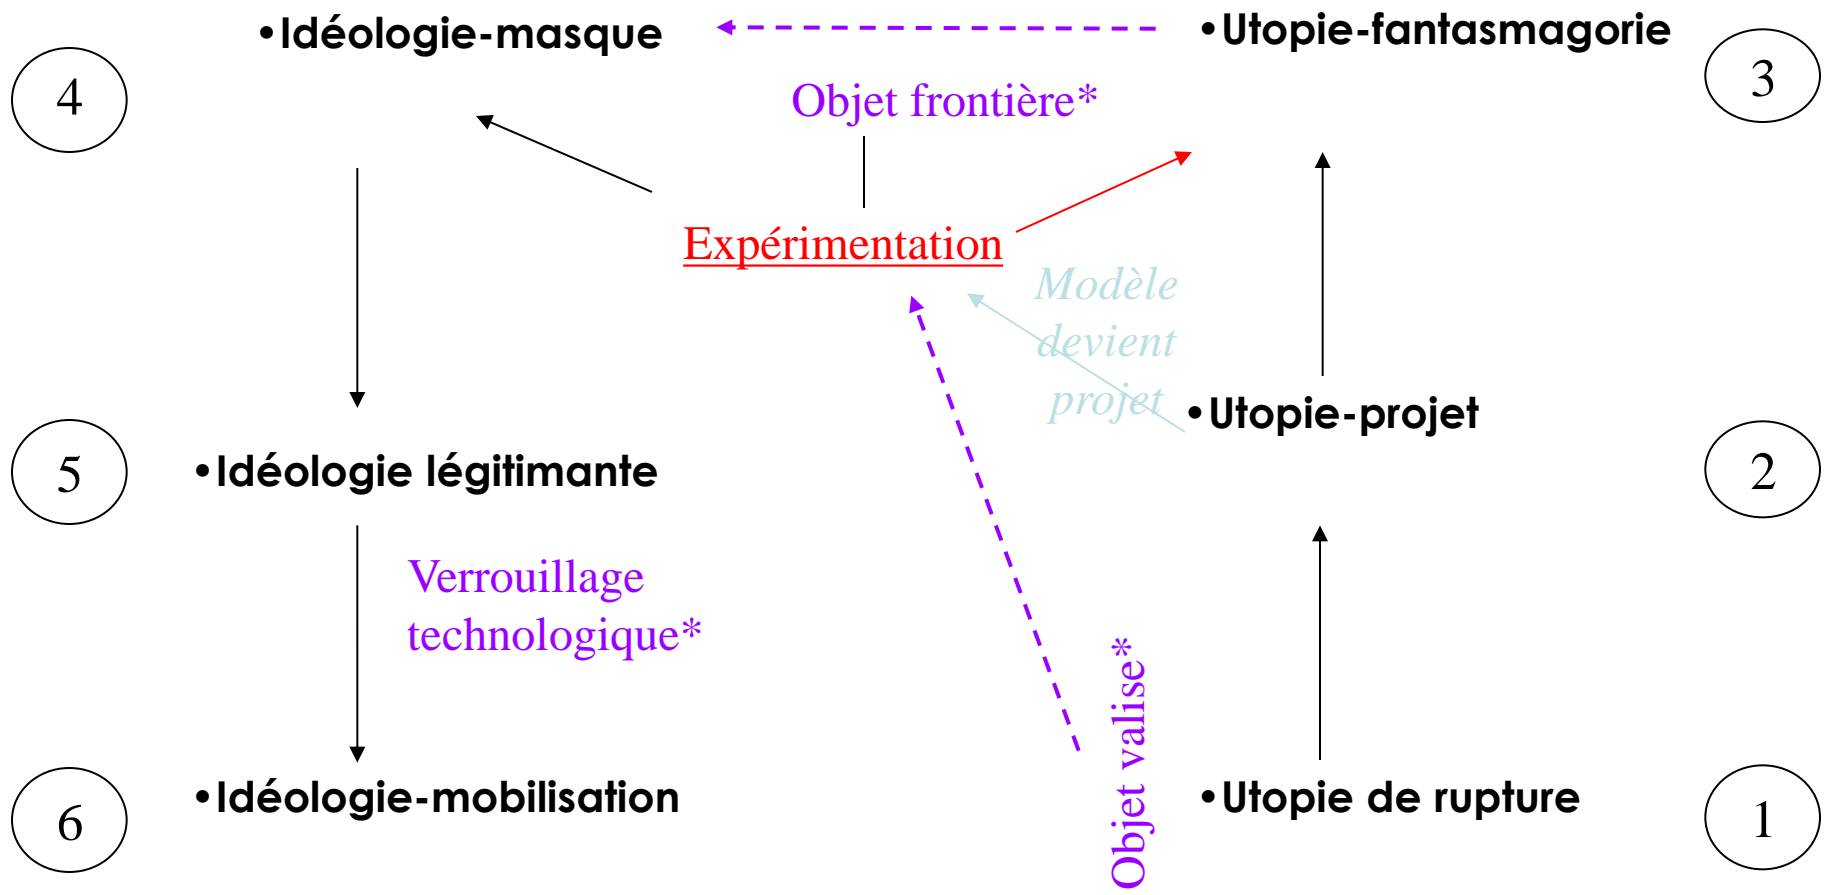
4

•Idéologie-masque

•Utopie-fantasmagorie

3

Objet frontière*

Expérimentation

Modèle devient projet

•Utopie-projet

5

•Idéologie légitimante

2

Verrouillage technologique*

Objet valise*

6

•Idéologie-mobilisation

•Utopie de rupture

1